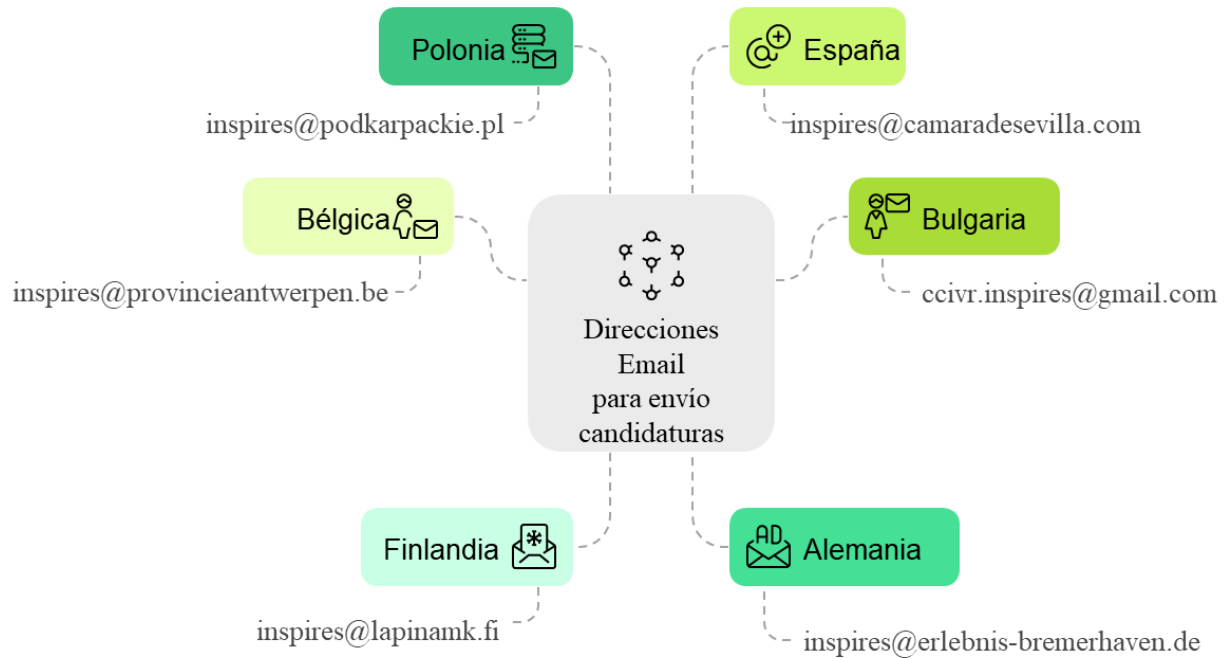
Polonia

inspires@podkarpackie.pl

España

inspires@camaradesevilla.com

Bélgica

inspires@provincieantwerpen.be

Bulgaria

ccivr.inspires@gmail.com

Direcciones Email para envío candidaturas

Finlandia

inspires@lapinamk.fi

AD

Alemania

inspires@erlebnis-bremerhaven.de